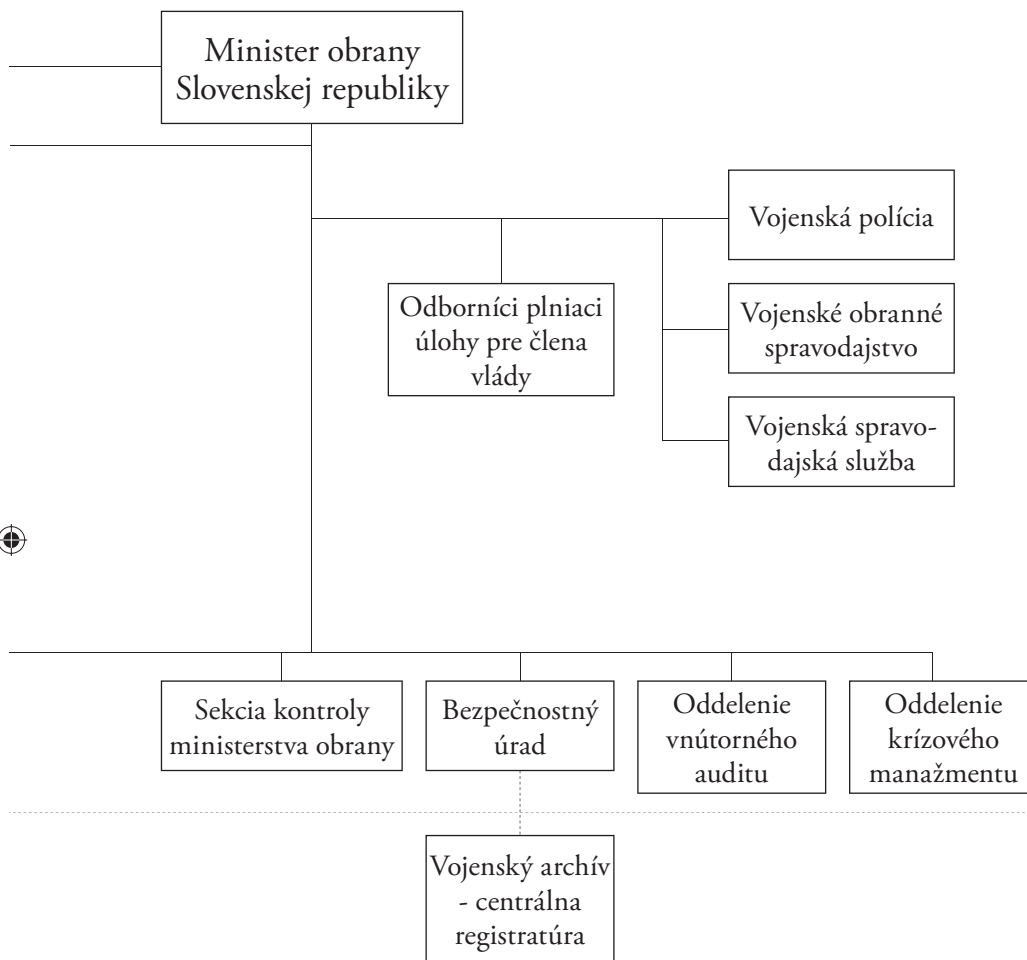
Minister obrany Slovenskej republiky

Vojenská polícia

Odborníci plniaci úlohy pre člena vlády

Vojenské obranné spravodajstvo

Vojenská spravodajská služba

Sekcia kontroly ministerstva obrany

Bezpečnostný úrad

Oddelenie vnútorného auditu

Oddelenie krízového manažmentu

Vojenský archív - centrálna registratúra